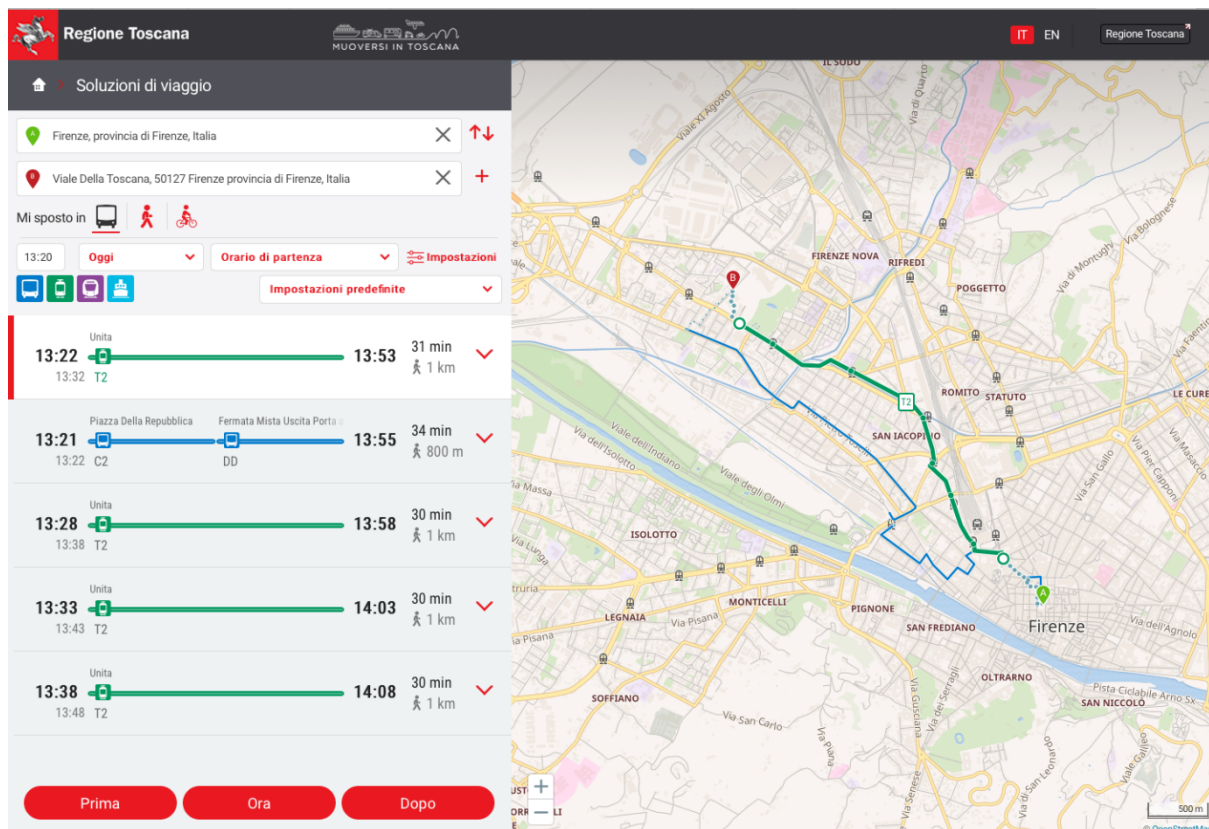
Regione Toscana
MUOVERSI IN TOSCANA
IT EN
Regione Toscana

Soluzioni di viaggio

Firenze, provincia di Firenze, Italia
Viale Della Toscana, 50127 Firenze provincia di Firenze, Italia

Mi sposto in

13:20
Oggi
Orario di partenza
Impostazioni
Impostazioni predefinite

Unita
13:22 13:53 31 min
13:32 T2 1 km

Piazza Della Repubblica Fermata Mista Uscita Porta
13:21 13:55 34 min
13:22 C2 DD 800 m

Unita
13:28 13:58 30 min
13:38 T2 1 km

Unita
13:33 14:03 30 min
13:43 T2 1 km

Unita
13:38 14:08 30 min
13:48 T2 1 km

Prima
Ora
Dopo

IL SODO
Viale XI Agosto
Via di Quarto
Via Bolognese
Via di Montughi
FIRENZE NOVA
RIFREDI
POGGETTO
Via Faentina
ROMITO
STATUTO
LE CURE
SAN IACOPINO
T2
Viale dell'Indiano
Via dell'Isolotto
Viale degli Olmi
Via Massa
Via San Gallo
Via Masaccio
Via Pier Capponi
ISOLOTTO
Via Lunga
MONTICELLI
LEGNAIA
Via Pisana
PIGNONE
SAN FREDIANO
Firenze
Via dell'Agnolo
Via Pisana
SOFFIANO
OLTRARNO
Pista Ciclabile Arno Sx
SAN NICCOLÒ
Via San Carlo
Via Senese
Via dei Serragli
Via Giusciana
Via San Leonardo
Via Galileo
500 m
© OpenStreetMap